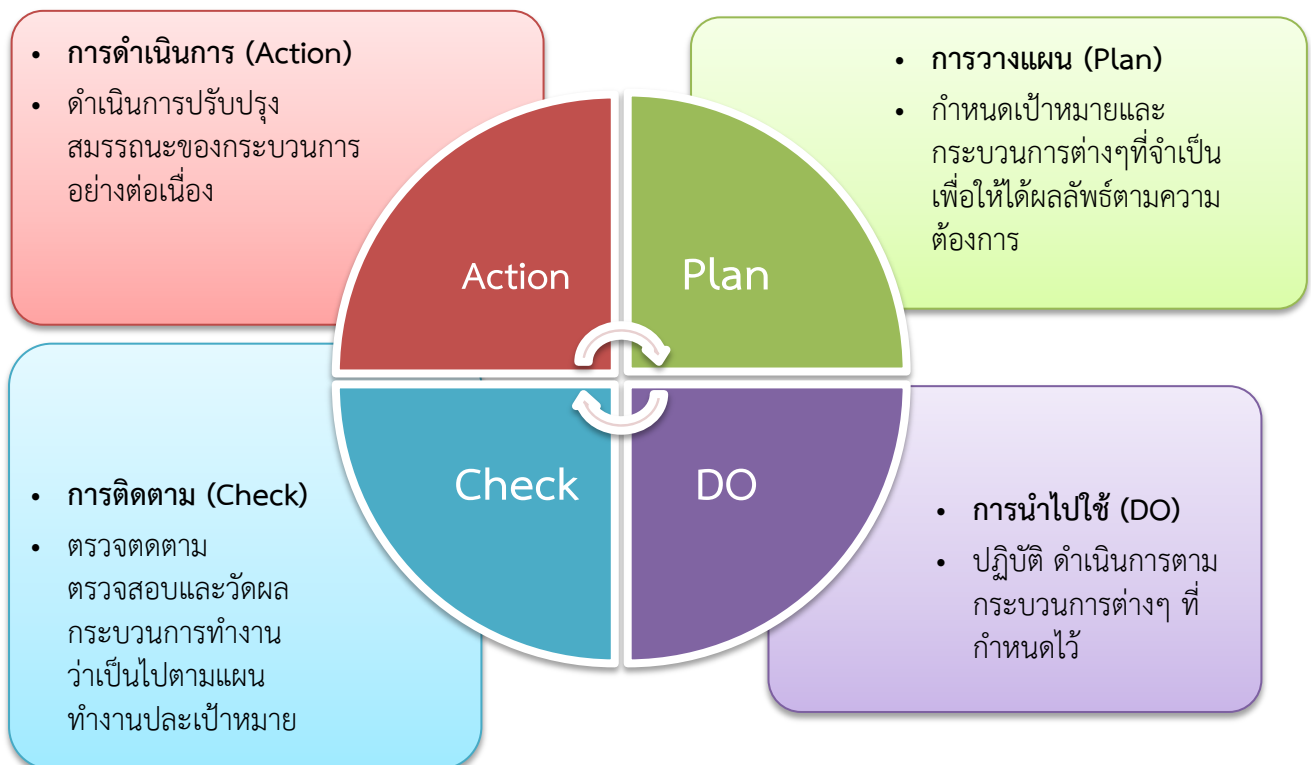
• การดำเนินการ (Action)
• ดำเนินการปรับปรุงสมรรถนะของกระบวนการอย่างต่อเนื่อง

• การวางแผน (Plan)
• กำหนดเป้าหมายและกระบวนการต่างๆที่จำเป็นเพื่อให้ได้ผลลัพธ์ตามความต้องการ

Action

Plan

Check

DO

• การติดตาม (Check)
• ตรวจตดตาม ตรวจสอบและวัดผลกระบวนการทำงาน ว่าเป็นไปตามแผนทำงานปละเป้าหมาย

• การนำไปใช้ (DO)
• ปฏิบัติ ดำเนินการตามกระบวนการต่างๆ ที่กำหนดไว้